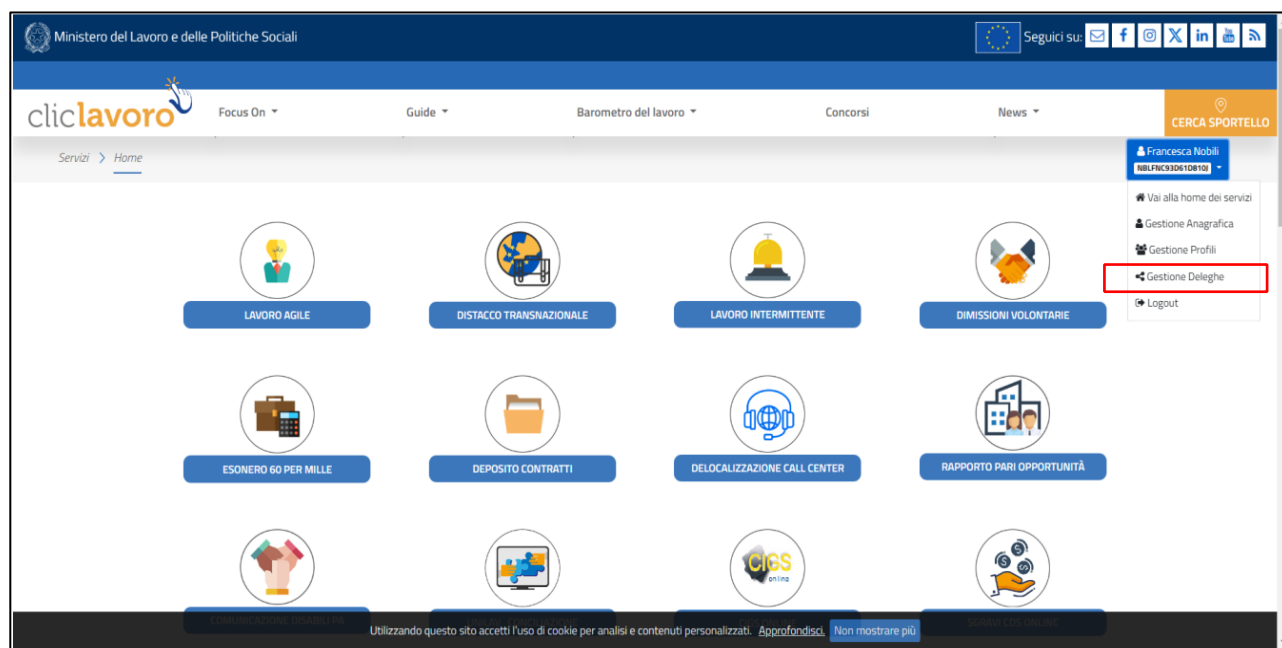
Ministero del Lavoro e delle Politiche Sociali

Seguici su:

cliclavoro

Focus On

Guide

Barometro del lavoro

Concorsi

News

CERCA SPORTELLO

Servizi > Home

Francesca Nobili
NBLFNC93D61D810J

Vai alla home dei servizi
Gestione Anagrafica
Gestione Profili
Gestione Deleghe
Logout

LAVORO AGILE

DISTACCO TRANSNAZIONALE

LAVORO INTERMITTENTE

DIMISSIONI VOLONTARIE

ESONERO 60 PER MILLE

DEPOSITO CONTRATTI

DELOCALIZZAZIONE CALL CENTER

RAPPORTO PARI OPPORTUNITÀ

CIGS online

COMUNICAZIONE DISABILI PA

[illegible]

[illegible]

SGRAVI CDS ONLINE

Utilizzando questo sito accetti l'uso di cookie per analisi e contenuti personalizzati. Approfondisci. Non mostrare più